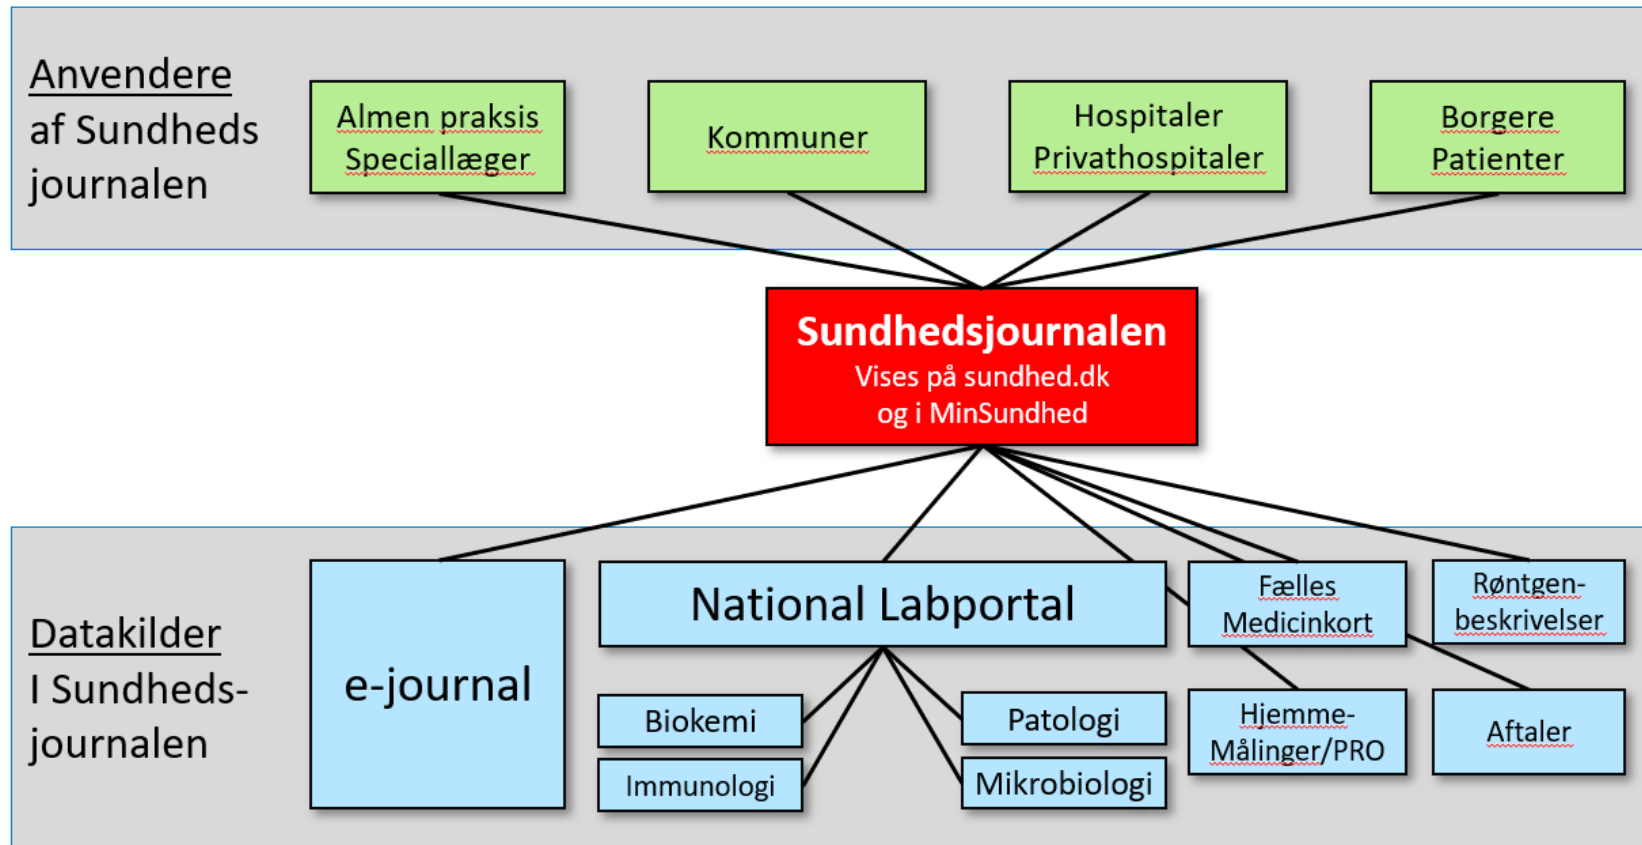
Anvendere af Sundheds journalen

Almen praksis Speciallæger

Kommuner

Hospitaler Privathospitaler

Borgere Patienter

Sundhedsjournalen
Vises på sundhed.dk
og i MinSundhed

Datakilder I Sundheds-journalen

e-journal

National Labportal

Fælles Medicinkort

Røntgen-beskrivelser

Biokemi

Immunologi

Patologi

Mikrobiologi

Hjemme-Målinger/PRO

Aftaler